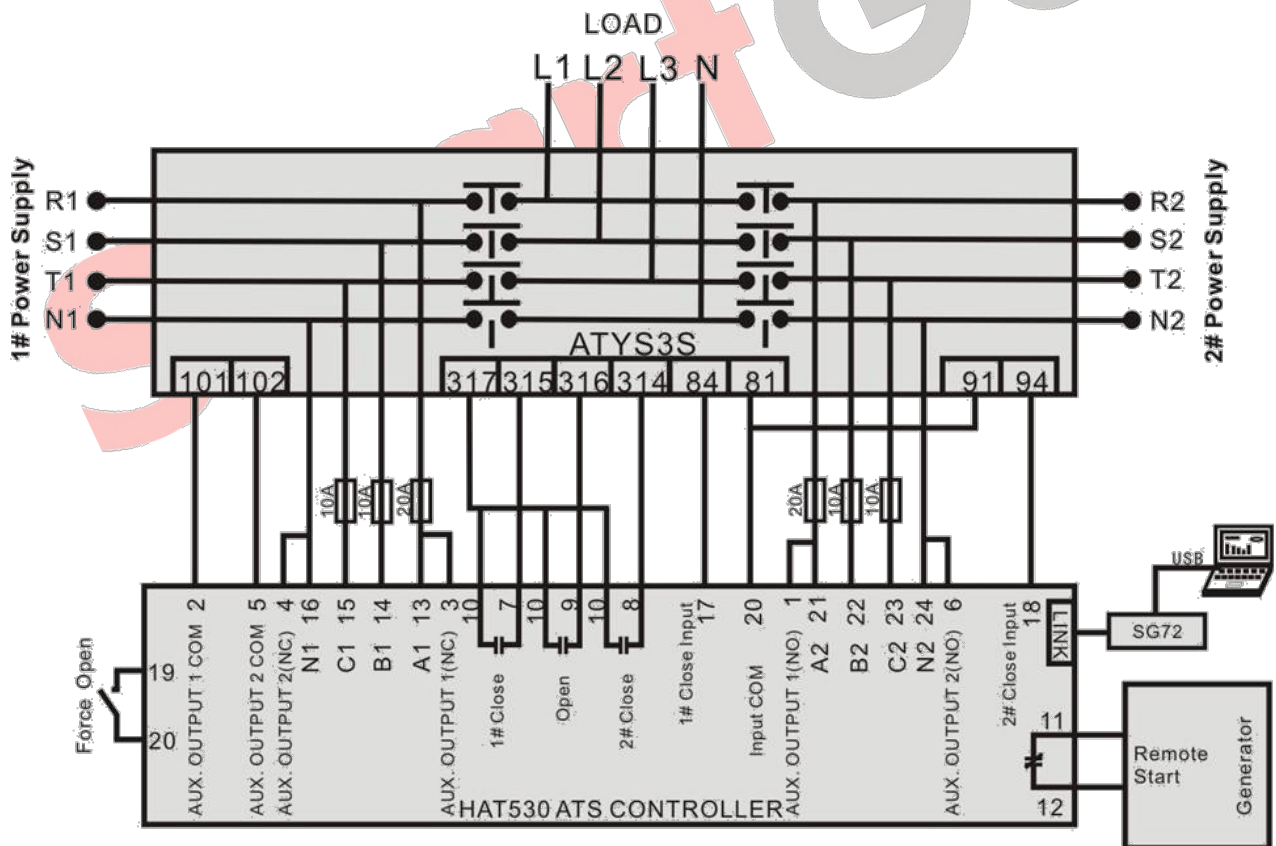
LOAD
L1 L2 L3 N

1# Power Supply
R1
S1
T1
N1

2# Power Supply
R2
S2
T2
N2

ATYS3S
101 102 317 315 316 314 84 81 91 94

10A 10A 20A
20A 10A 10A

USB
SG72

2 AUX. OUTPUT 1 COM
5 AUX. OUTPUT 2 COM
4 AUX. OUTPUT 2(NC)
16 N1
15 C1
14 B1
13 A1
3 AUX. OUTPUT 1(NC)
10 7 1# Close
10 9 Open
10 8 2# Close
17 1# Close Input
20 Input COM
1 AUX. OUTPUT 1(NO)
21 A2
22 B2
23 C2
24 N2
6 AUX. OUTPUT 2(NO)
18 2# Close Input
LINK

Force Open
19
20

11
12
Remote Start
Generator

HAT530 ATS CONTROLLER